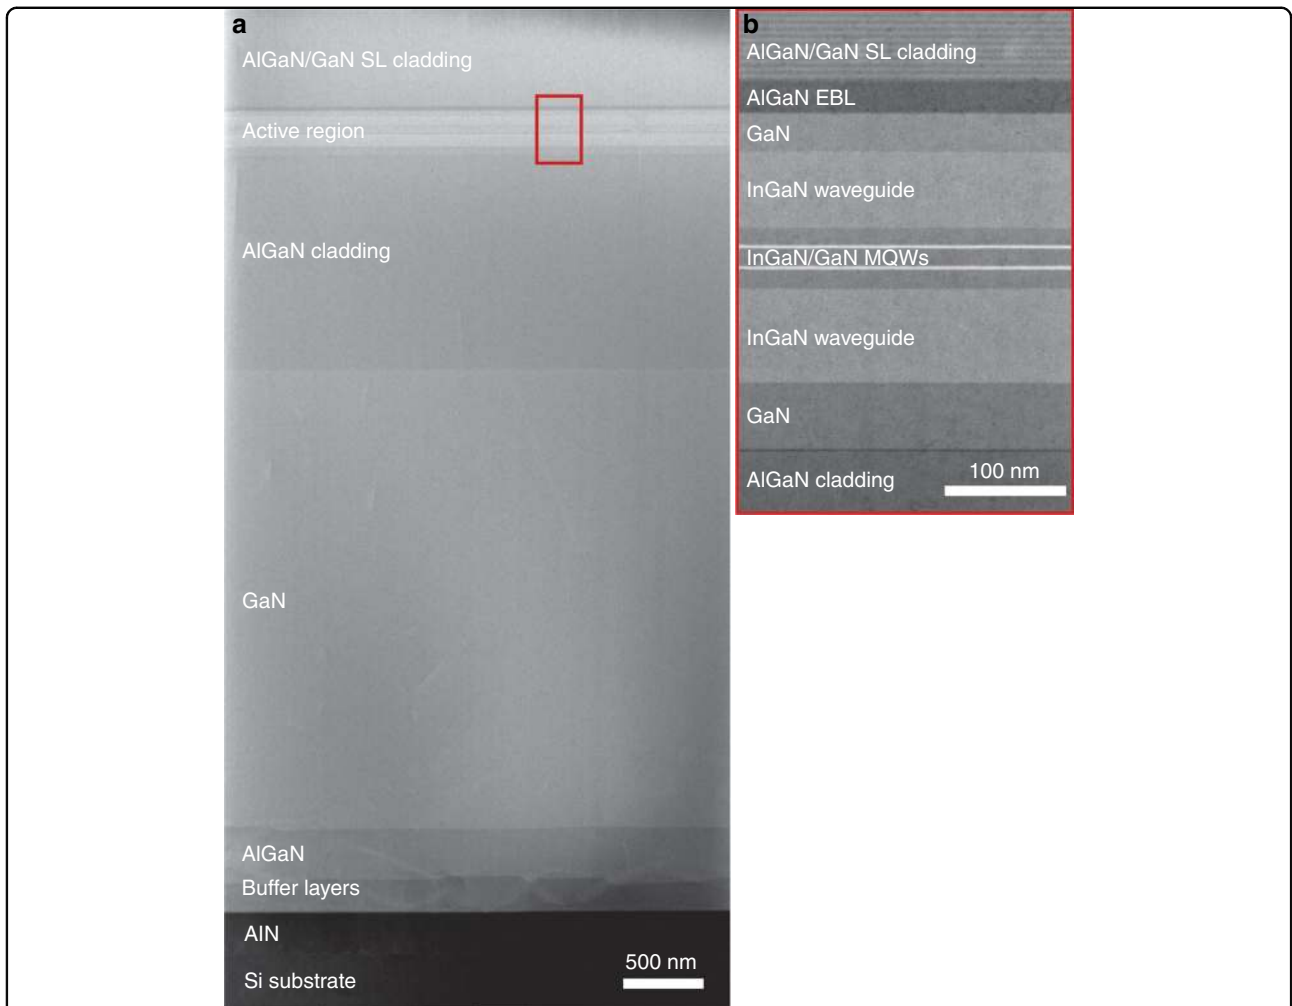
a
AlGaN/GaN SL cladding
Active region
AlGaN cladding
GaN
AlGaN
Buffer layers
AlN
Si substrate
500 nm

b
AlGaN/GaN SL cladding
AlGaN EBL
GaN
InGaN waveguide
InGaN/GaN MQWs
InGaN waveguide
GaN
AlGaN cladding
100 nm